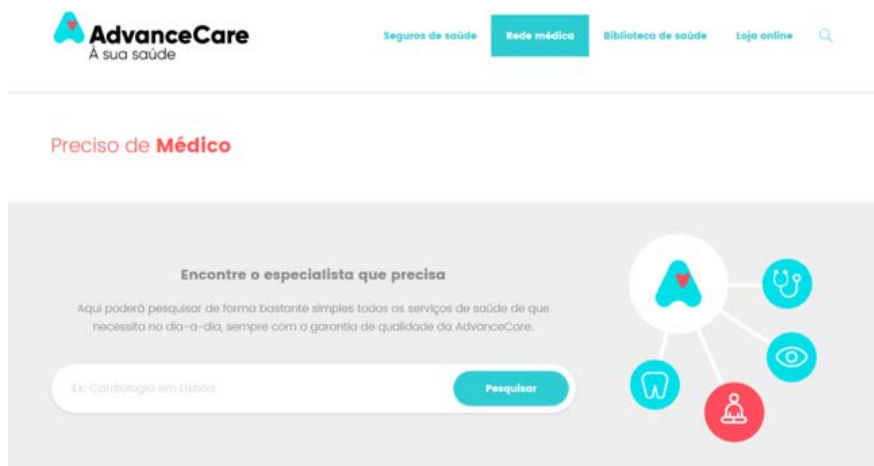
AdvanceCare
À sua saúde

Seguros de saúde
Rede médica
Biblioteca de saúde
Loja online

Preciso de **Médico**

Encontre o especialista que precisa

Aqui poderá pesquisar de forma bastante simples todos os serviços de saúde de que necessita no dia-a-dia, sempre com a garantia de qualidade da AdvanceCare.

Ex: Cardiologia em Lisboa

Pesquisar